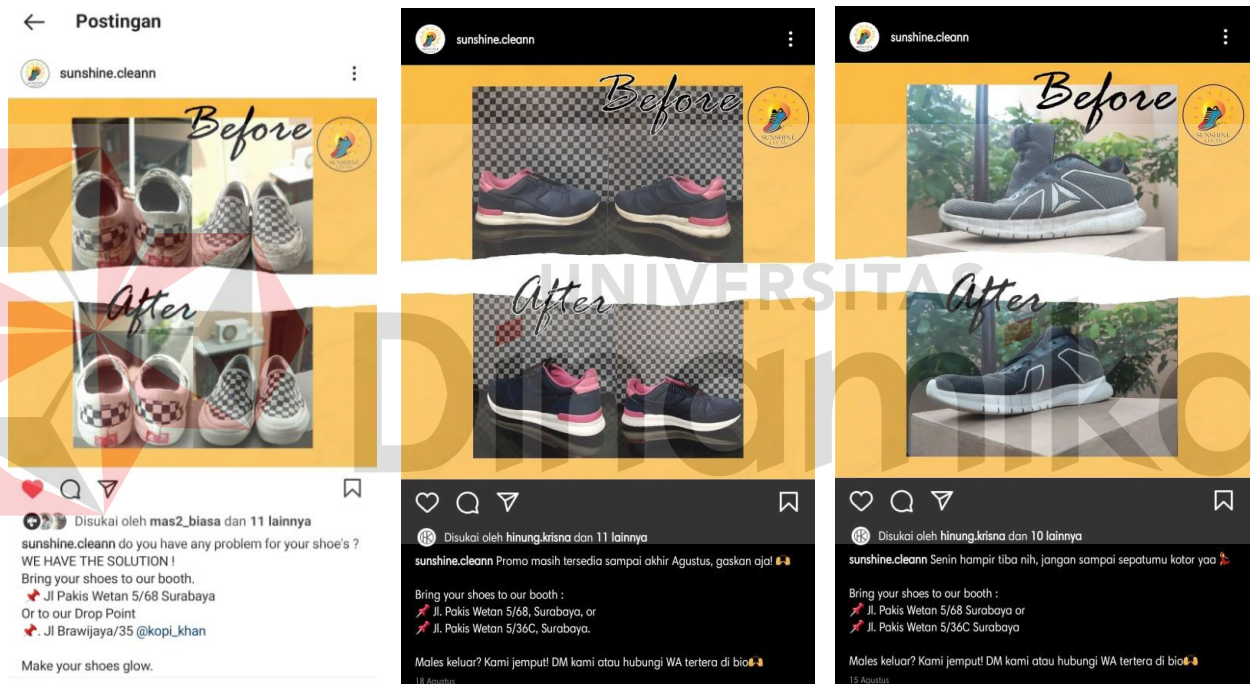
Postingan

sunshine.cleann

Before

SUNSHINE CLEAN

After

Disukai oleh mas2_biasa dan 11 lainnya

sunshine.cleann do you have any problem for your shoe's ? WE HAVE THE SOLUTION ! Bring your shoes to our booth.
📌 Jl Pakis Wetan 5/68 Surabaya
Or to our Drop Point
📌. Jl Brawijaya/35 @kopi_khan

Make your shoes glow.

sunshine.cleann

Before

After

Disukai oleh hinung.krisna dan 11 lainnya

sunshine.cleann Promo masih tersedia sampai akhir Agustus, gaskan aja! 🙌

Bring your shoes to our booth :
📌 Jl. Pakis Wetan 5/68, Surabaya, or
📌 Jl. Pakis Wetan 5/36C, Surabaya.

Males keluar? Kami jemput! DM kami atau hubungi WA tertera di bio🙌

18 Agustus

sunshine.cleann

Before

SUNSHINE CLEAN

After

Disukai oleh hinung.krisna dan 10 lainnya

sunshine.cleann Senin hampir tiba nih, jangan sampai sepatumu kotor yaa 💃

Bring your shoes to our booth :
📌 Jl. Pakis Wetan 5/68 Surabaya or
📌 Jl. Pakis Wetan 5/36C Surabaya

Males keluar? Kami jemput! DM kami atau hubungi WA tertera di bio🙌

15 Agustus

UNIVERSITAS Dinamika